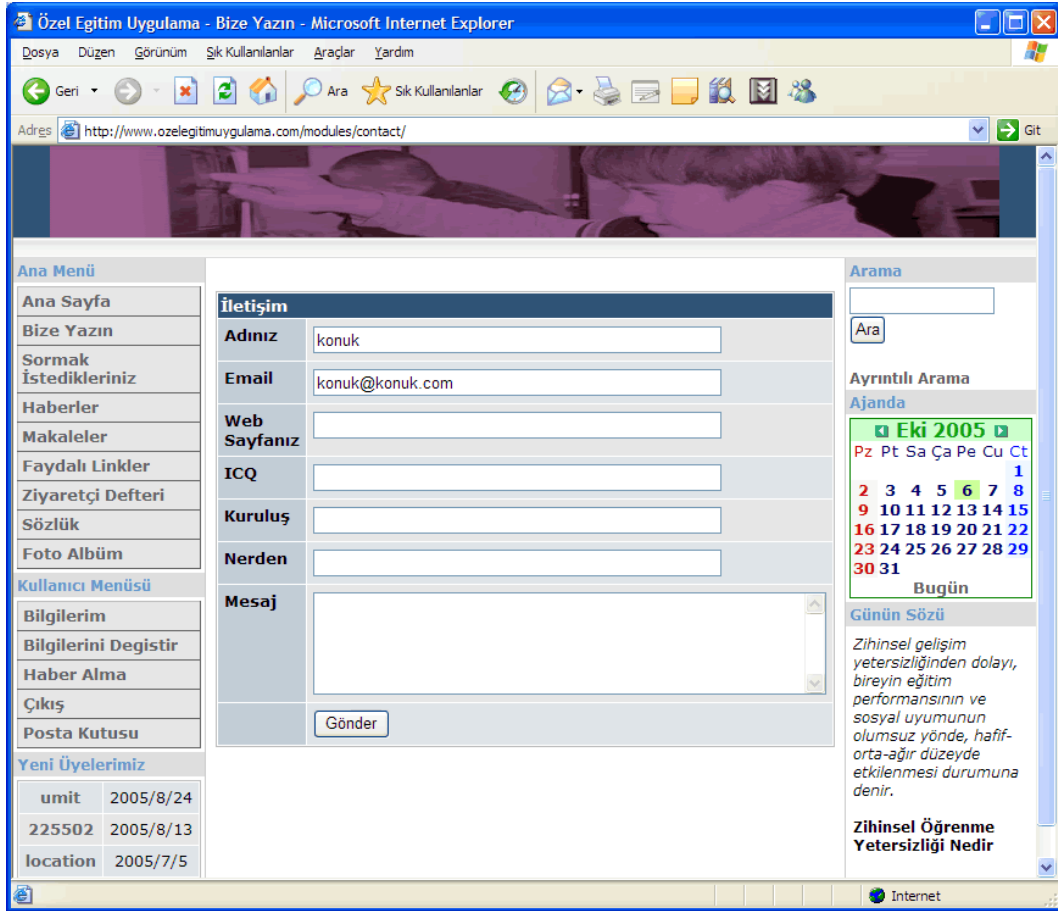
Özel Egitim Uygulama - Bize Yazın - Microsoft Internet Explorer

Dosya Düzen Görünüm Sık Kullanılanlar Araçlar Yardım

Geri Ara Sık Kullanılanlar

Adres http://www.ozelegitimuygulama.com/modules/contact/ Git

Ana Menü
Ana Sayfa
Bize Yazın
Sormak İstedikleriniz
Haberler
Makaleler
Faydalı Linkler
Ziyaretçi Defteri
Sözlük
Foto Albüm

Kullanıcı Menüsü
Bilgilerim
Bilgilerini Degistir
Haber Alma
Çıkış
Posta Kutusu

Yeni Üyelerimiz
| umit | 2005/8/24 |
|---|---|
| 225502 | 2005/8/13 |
| location | 2005/7/5 |

İletişim
Adınız konuk
Email konuk@konuk.com
Web Sayfanız
ICQ
Kuruluş
Nerden
Mesaj
Gönder

Arama
Ara
Ayrıntılı Arama

Ajanda
Eki 2005
| Pz | Pt | Sa | Ça | Pe | Cu | Ct |
|---|---|---|---|---|---|---|
| | | | | | | 1 |
| 2 | 3 | 4 | 5 | 6 | 7 | 8 |
| 9 | 10 | 11 | 12 | 13 | 14 | 15 |
| 16 | 17 | 18 | 19 | 20 | 21 | 22 |
| 23 | 24 | 25 | 26 | 27 | 28 | 29 |
| 30 | 31 | | | | | |
Bugün

Günün Sözü
Zihinsel gelişim yetersizliğinden dolayı, bireyin eğitim performansının ve sosyal uyumunun olumsuz yönde, hafif-orta-ağır düzeyde etkilenmesi durumuna denir.

Zihinsel Öğrenme Yetersizliği Nedir

Internet